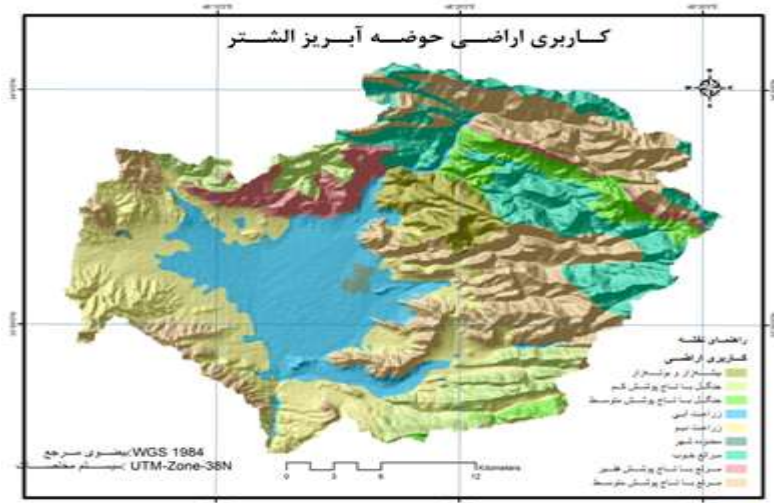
کـــاربری اراضـــی حوضـــه آبـــریز الشـــتر

راهنمای نقشه
کاربری اراضی
بیشهزار و بوتهزار
جنگل با تاج پوشش کم
جنگل با تاج پوشش متوسط
زراعت آبی
زراعت دیم
محدوده شهر
مراتع خوب
مراتع با تاج پوشش فقیر
مراتع با تاج پوشش متوسط

WGS 1984 :بیضوی مرجع
UTM-Zone-38N :سیستم مختصات

0 3 6 12 Kilometers